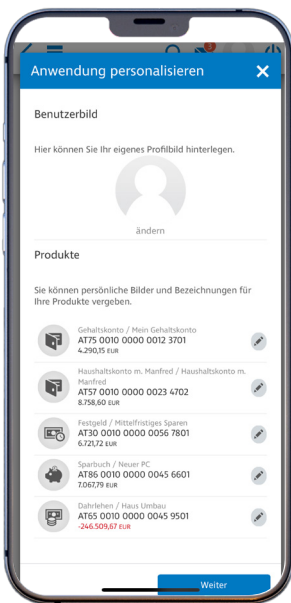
Anwendung personalisieren

Benutzerbild

Hier können Sie Ihr eigenes Profilbild hinterlegen.

ändern

Produkte

Sie können persönliche Bilder und Bezeichnungen für Ihre Produkte vergeben.

Gehaltskonto / Mein Gehaltskonto
AT75 0010 0000 0012 3701
4.290,15 EUR

Haushaltskonto m. Manfred / Haushaltskonto m. Manfred
AT57 0010 0000 0023 4702
8.758,60 EUR

Festgeld / Mittelfristiges Sparen
AT30 0010 0000 0056 7801
6.721,72 EUR

Sparbuch / Neuer PC
AT86 0010 0000 0045 6601
7.067,79 EUR

Dahrlehen / Haus Umbau
AT65 0010 0000 0045 9501
-246.509,67 EUR

Weiter